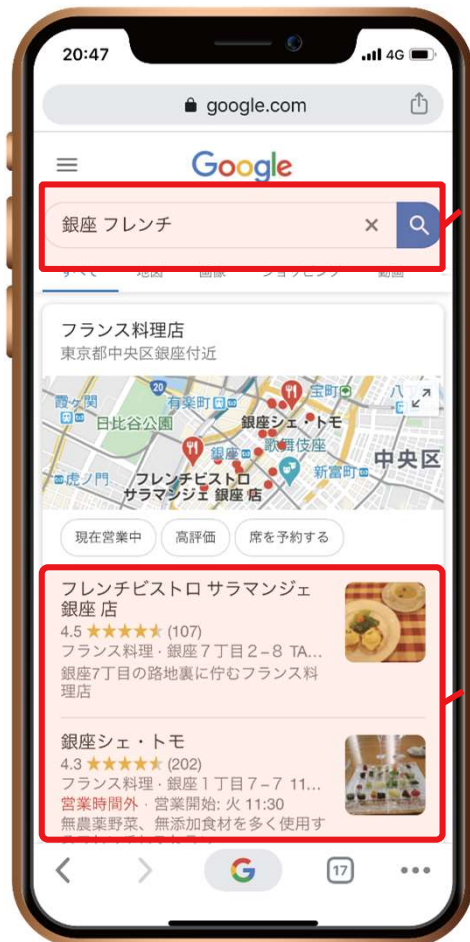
20:47
4G

google.com

Google

銀座 フレンチ

フランス料理店
東京都中央区銀座付近

霞ケ関
有楽町
宝町
八
日比谷公園
銀座シェ・トモ
歌舞伎座
銀座
新富町
中央区
虎ノ門
フレンチビストロ サラマンジェ 銀座 店
20

現在営業中
高評価
席を予約する

フレンチビストロ サラマンジェ 銀座 店
4.5 ★★★★★ (107)
フランス料理 · 銀座７丁目２−８ TA...
銀座7丁目の路地裏に佇むフランス料理店

銀座シェ・トモ
4.3 ★★★★★ (202)
フランス料理 · 銀座１丁目７−７ 11...
営業時間外 · 営業開始: 火 11:30
無農薬野菜、無添加食材を多く使用す

17